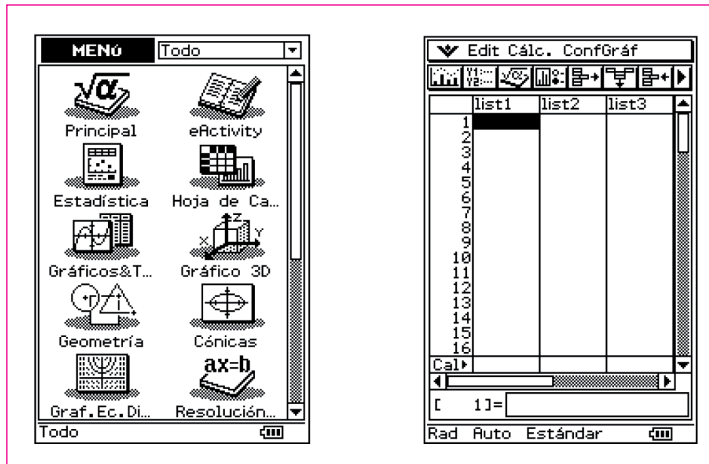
MENÚ Todo

Principal
eActivity
Estadística
Hoja de Ca...
Gráficos&T...
Gráfico 3D
Geometría
Cónicas
ax=b
Graf.Ec.Di...
Resolución...

Todo

Edit Cálc. ConfGráf

| | list1 | list2 | list3 |
|---|---|---|---|
| 1 | | | |
| 2 | | | |
| 3 | | | |
| 4 | | | |
| 5 | | | |
| 6 | | | |
| 7 | | | |
| 8 | | | |
| 9 | | | |
| 10 | | | |
| 11 | | | |
| 12 | | | |
| 13 | | | |
| 14 | | | |
| 15 | | | |
| 16 | | | |
| Cal▸ | | | |

[ 1]=

Rad Auto Estándar